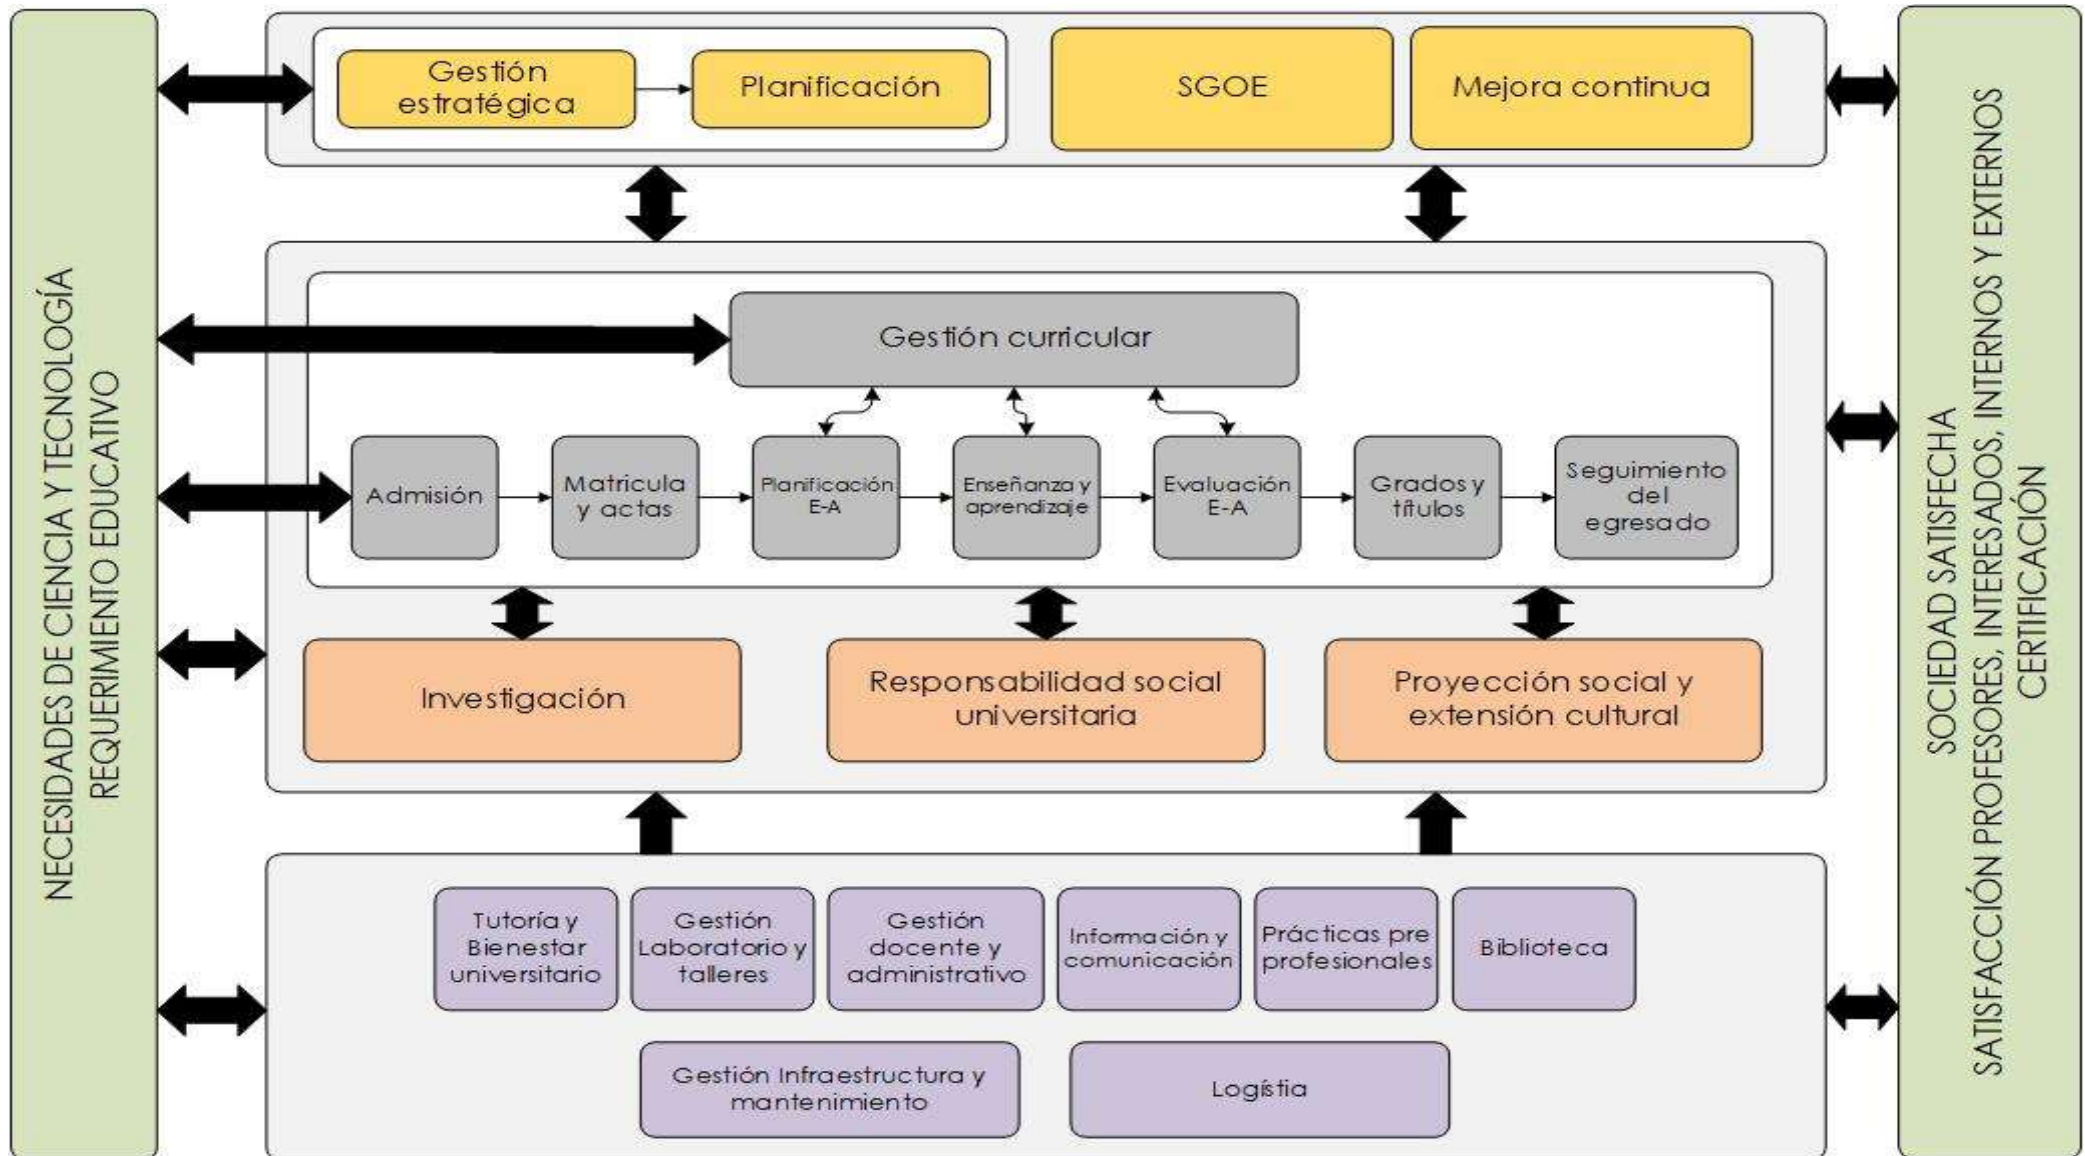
NECESIDADES DE CIENCIA Y TECNOLOGÍA
REQUERIMIENTO EDUCATIVO

Gestión estratégica

Planificación

SGOE

Mejora continua

Gestión curricular

Admisión

Matricula y actas

Planificación E-A

Enseñanza y aprendizaje

Evaluación E-A

Grados y títulos

Seguimiento del egresado

Investigación

Responsabilidad social universitaria

Proyección social y extensión cultural

Tutoría y Bienestar universitario

Gestión Laboratorio y talleres

Gestión docente y administrativo

Información y comunicación

Prácticas pre profesionales

Biblioteca

Gestión Infraestructura y mantenimiento

Logística

SOCIEDAD SATISFECHA
SATISFACCIÓN PROFESORES, INTERESADOS, INTERNOS Y EXTERNOS
CERTIFICACIÓN